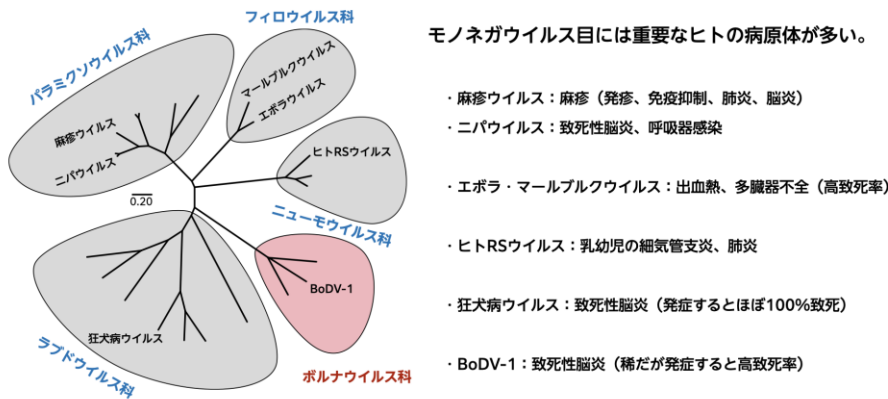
フィロウイルス科

パラミクソウイルス科

マールブルクウイルス

エボラウイルス

麻疹ウイルス

ニパウイルス

ヒトRSウイルス

0.20

ニューモウイルス科

BoDV-1

狂犬病ウイルス

ラブドウイルス科

ボルナウイルス科

モノネガウイルス目には重要なヒトの病原体が多い。

・麻疹ウイルス：麻疹（発疹、免疫抑制、肺炎、脳炎）

・ニパウイルス：致死性脳炎、呼吸器感染

・エボラ・マールブルクウイルス：出血熱、多臓器不全（高致死率）

・ヒトRSウイルス：乳幼児の細気管支炎、肺炎

・狂犬病ウイルス：致死性脳炎（発症するとほぼ100%致死）

・BoDV-1：致死性脳炎（稀だが発症すると高致死率）